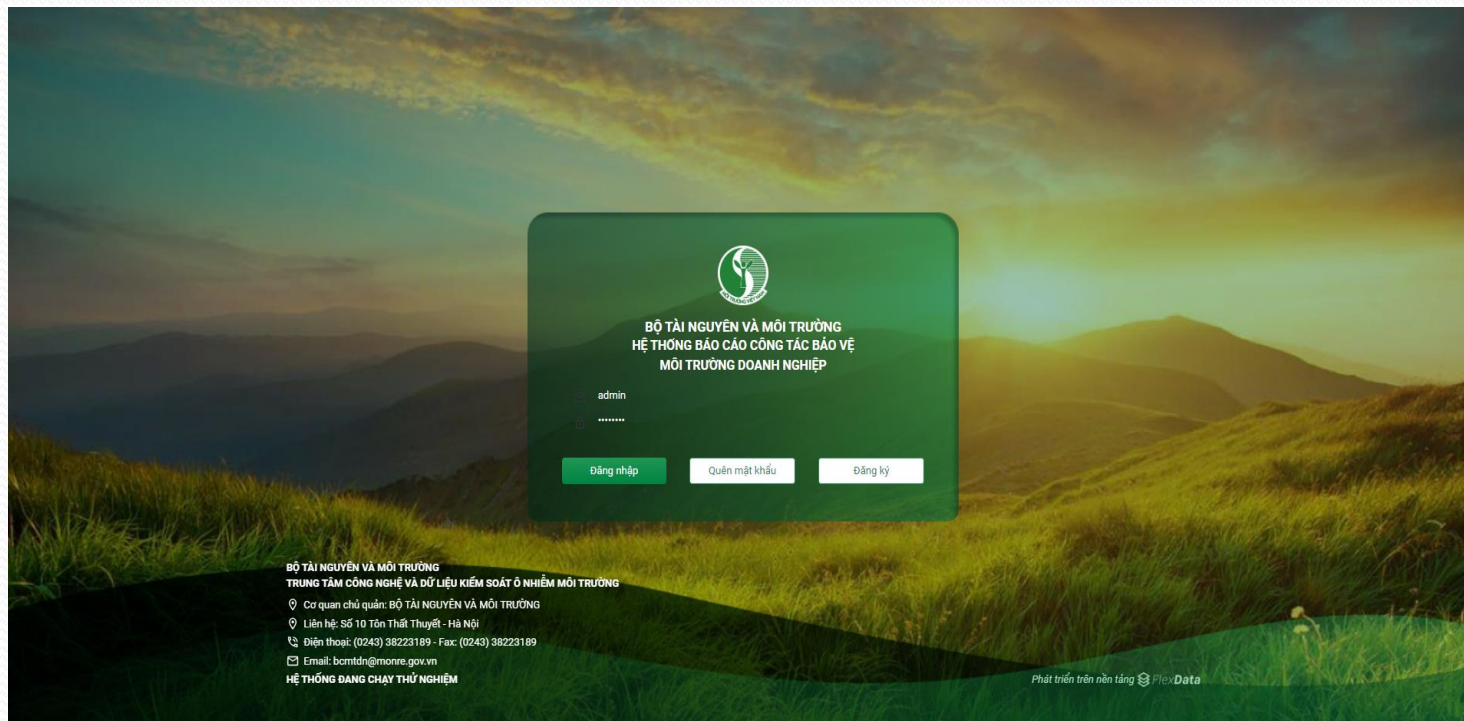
BỘ TÀI NGUYÊN VÀ MÔI TRƯỜNG
HỆ THỐNG BÁO CÁO CÔNG TÁC BẢO VỆ MÔI TRƯỜNG DOANH NGHIỆP

admin
••••••••

Đăng nhập
Quên mật khẩu
Đăng ký

BỘ TÀI NGUYÊN VÀ MÔI TRƯỜNG
TRUNG TÂM CÔNG NGHỆ VÀ DỮ LIỆU KIỂM SOÁT Ô NHIỄM MÔI TRƯỜNG
Cơ quan chủ quản: BỘ TÀI NGUYÊN VÀ MÔI TRƯỜNG
Liên hệ: Số 10 Tôn Thất Thuyết - Hà Nội
Điện thoại: (0243) 38223189 - Fax: (0243) 38223189
Email: bcmtdn@monre.gov.vn
HỆ THỐNG ĐANG CHẠY THỬ NGHIỆM

Phát triển trên nền tảng FlexData